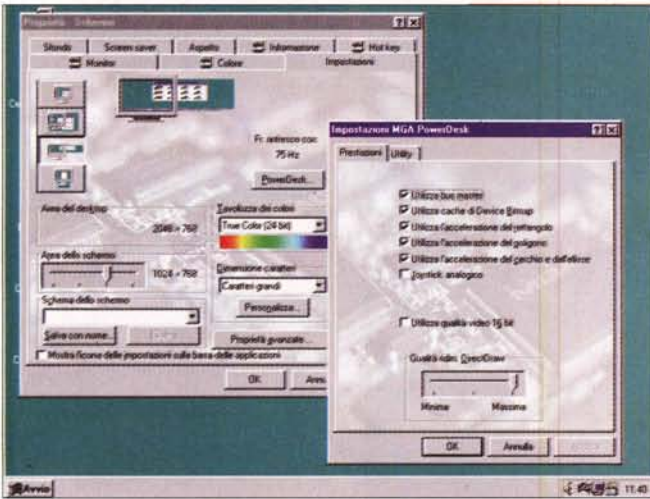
Proprietà - Schermo

Sfondo | Screen saver | Aspetto | Informazioni | Hot key
Monitor | Colore | Impostazioni

Fr. aggiorn.coor. 75 Hz

PowerDesk...

Area del desktop
2048 × 768

Tavolozza dei colori
True Color (24 bit)

Area dello schermo
1024 × 768

Dimensione caratteri
Caratteri grandi

Personalizza...

Schema dello schermo

Salva con nome... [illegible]

Proprietà avanzate...

Mostra l'icona delle impostazioni sulla barra delle applicazioni

OK | Annulla

Impostazioni MGA PowerDesk

Prestazioni | Utility

Utilizza bus master
Utilizza cache di Device Bitmap
Utilizza l'accelerazione del rettangolo
Utilizza l'accelerazione del poligono
Utilizza l'accelerazione del cerchio e dell'ellisse
Joystick analogico

Utilizza qualità video 16 bit

Qualità ridim. DirectDraw

Minima | Massima

OK | Annulla | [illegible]

Avvio

11:45